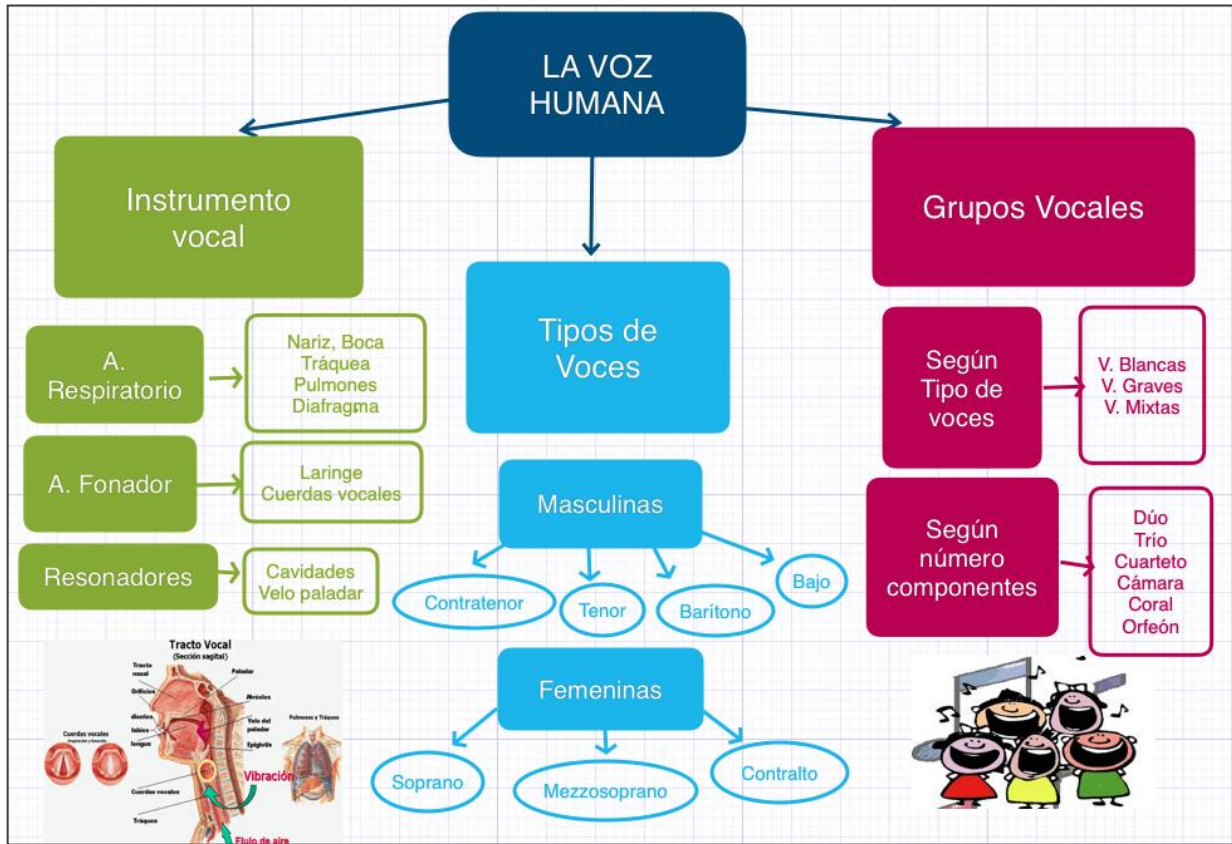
LA VOZ HUMANA

Instrumento vocal

Tipos de Voces

Grupos Vocales

A. Respiratorio

Nariz, Boca
Tráquea
Pulmones
Diafragma

A. Fonador

Laringe
Cuerdas vocales

Resonadores

Cavidades
Velo paladar

Masculinas

Contratenor

Tenor

Barítono

Bajo

Femeninas

Soprano

Mezzosoprano

Contralto

Según Tipo de voces

V. Blancas
V. Graves
V. Mixtas

Según número componentes

Dúo
Trío
Cuarteto
Cámara
Coral
Orfeón

Tracto Vocal
(Sección sagital)

Tracto vocal

Orificios

dientes

labios

lengua

Paladar

Alvéolos

Velo del paladar

Epiglotis

Pulmones y Tráquea

Cuerdas vocales

Cuerdas vocales

Tráquea

Vibración

Flujo de aire